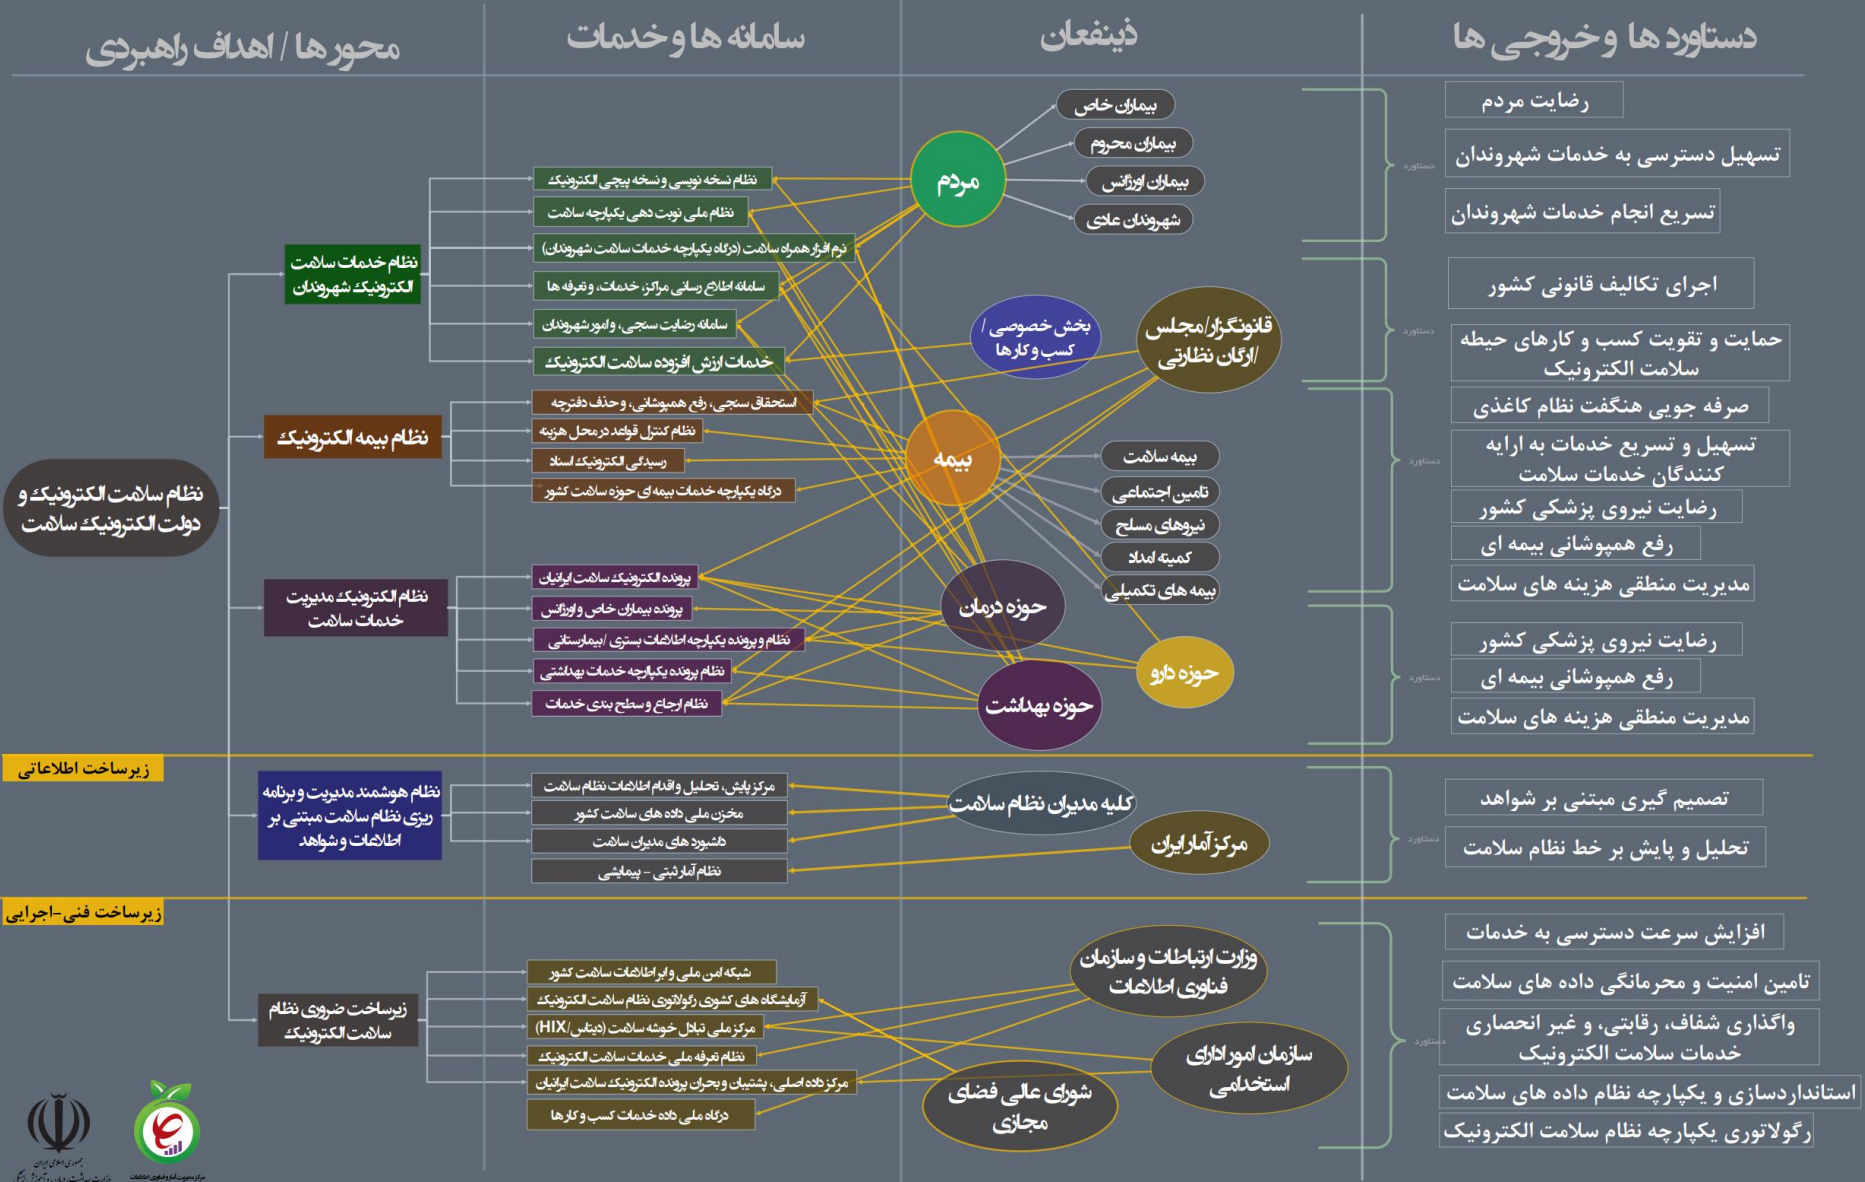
محورها / اهداف راهبردی

سامانه ها و خدمات

ذینفعان

دستاورد ها و خروجی ها

نظام سلامت الکترونیک و دولت الکترونیک سلامت

نظام خدمات سلامت الکترونیک شهروندان

نظام نسخه نویسی و نسخه پیچی الکترونیک
نظام ملی نوبت دهی یکپارچه سلامت
نرم افزار همراه سلامت (درگاه یکپارچه خدمات سلامت شهروندان)
سامانه اطلاع رسانی مراکز، خدمات، و تعرفه ها
سامانه رضایت سنجی، و امور شهروندان
خدمات ارزش افزوده سلامت الکترونیک

نظام بیمه الکترونیک

استحقاق سنجی، رفع همپوشانی، و حذف دفترچه
نظام کنترل قواعد در محل هزینه
رسیدگی الکترونیک اسناد
درگاه یکپارچه خدمات بیمه ای حوزه سلامت کشور

نظام الکترونیک مدیریت خدمات سلامت

پرونده الکترونیک سلامت ایرانیان
پرونده بیماران خاص و اورژانس
نظام و پرونده یکپارچه اطلاعات بستری /بیمارستانی
نظام پرونده یکپارچه خدمات بهداشتی
نظام ارجاع و سطح بندی خدمات

مردم
بیماران خاص
بیماران محروم
بیماران اورژانس
شهروندان عادی

بخش خصوصی / کسب و کارها

قانونگزار/مجلس /ارگان نظارتی

بیمه
بیمه سلامت
تامین اجتماعی
نیروهای مسلح
کمیته امداد
بیمه های تکمیلی

حوزه درمان
حوزه دارو
حوزه بهداشت

دستاورد
رضایت مردم
تسهیل دسترسی به خدمات شهروندان
تسریع انجام خدمات شهروندان

دستاورد
اجرای تکالیف قانونی کشور
حمایت و تقویت کسب و کارهای حیطه سلامت الکترونیک

دستاورد
صرفه جویی هنگفت نظام کاغذی
تسهیل و تسریع خدمات به ارایه کنندگان خدمات سلامت
رضایت نیروی پزشکی کشور
رفع همپوشانی بیمه ای
مدیریت منطقی هزینه های سلامت

دستاورد
رضایت نیروی پزشکی کشور
رفع همپوشانی بیمه ای
مدیریت منطقی هزینه های سلامت

زیرساخت اطلاعاتی

نظام هوشمند مدیریت و برنامه ریزی نظام سلامت مبتنی بر اطلاعات و شواهد

مرکز پایش، تحلیل و اقدام اطلاعات نظام سلامت
مخزن ملی داده های سلامت کشور
داشبورد های مدیران سلامت
نظام آمار ثبتی - پیمایشی

کلیه مدیران نظام سلامت
مرکز آمار ایران

دستاورد
تصمیم گیری مبتنی بر شواهد
تحلیل و پایش بر خط نظام سلامت

زیرساخت فنی-اجرایی

زیرساخت ضروری نظام سلامت الکترونیک

شبکه امن ملی و ابر اطلاعات سلامت کشور
آزمایشگاه های کشوری رگولاتوری نظام سلامت الکترونیک
مرکز ملی تبادل خوشه سلامت (دیتاس/HIX)
نظام تعرفه ملی خدمات سلامت الکترونیک
مرکز داده اصلی، پشتیبان و بحران پرونده الکترونیک سلامت ایرانیان
درگاه ملی داده خدمات کسب و کارها

وزارت ارتباطات و سازمان فناوری اطلاعات
سازمان امور اداری استخدامی
شورای عالی فضای مجازی

دستاورد
افزایش سرعت دسترسی به خدمات
تامین امنیت و محرمانگی داده های سلامت
واگذاری شفاف، رقابتی، و غیر انحصاری خدمات سلامت الکترونیک
استانداردسازی و یکپارچه نظام داده های سلامت
رگولاتوری یکپارچه نظام سلامت الکترونیک

جمهوری اسلامی ایران
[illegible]